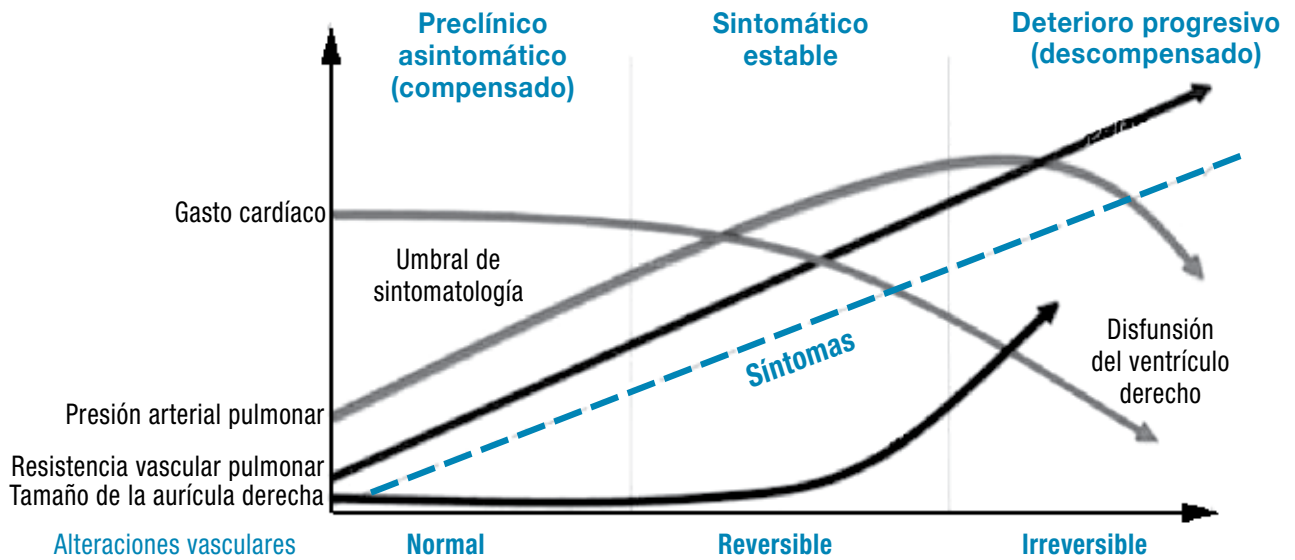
Preclínico asintomático (compensado)

Sintomático estable

Deterioro progresivo (descompensado)

Gasto cardíaco

Umbral de sintomatología

Síntomas

Disfunsión del ventrículo derecho

Presión arterial pulmonar

Resistencia vascular pulmonar

Tamaño de la aurícula derecha

Alteraciones vasculares

Normal

Reversible

Irreversible